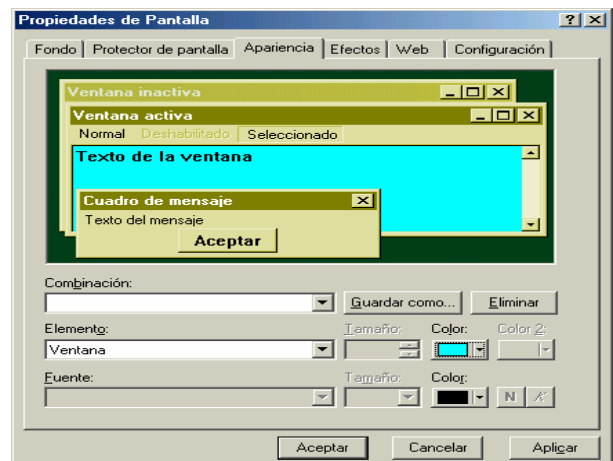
Propiedades de Pantalla

? X

Fondo | Protector de pantalla | Apariencia | Efectos | Web | Configuración

Ventana inactiva

Ventana activa

Normal Deshabilitado Seleccionado

Texto de la ventana

Cuadro de mensaje

Texto del mensaje

Aceptar

Combinación:

Guardar como...

Eliminar

Elemento:

Tamaño:

Color:

Color 2:

Ventana

Fuente:

Tamaño:

Color:

N

K

Aceptar

Cancelar

Aplicar